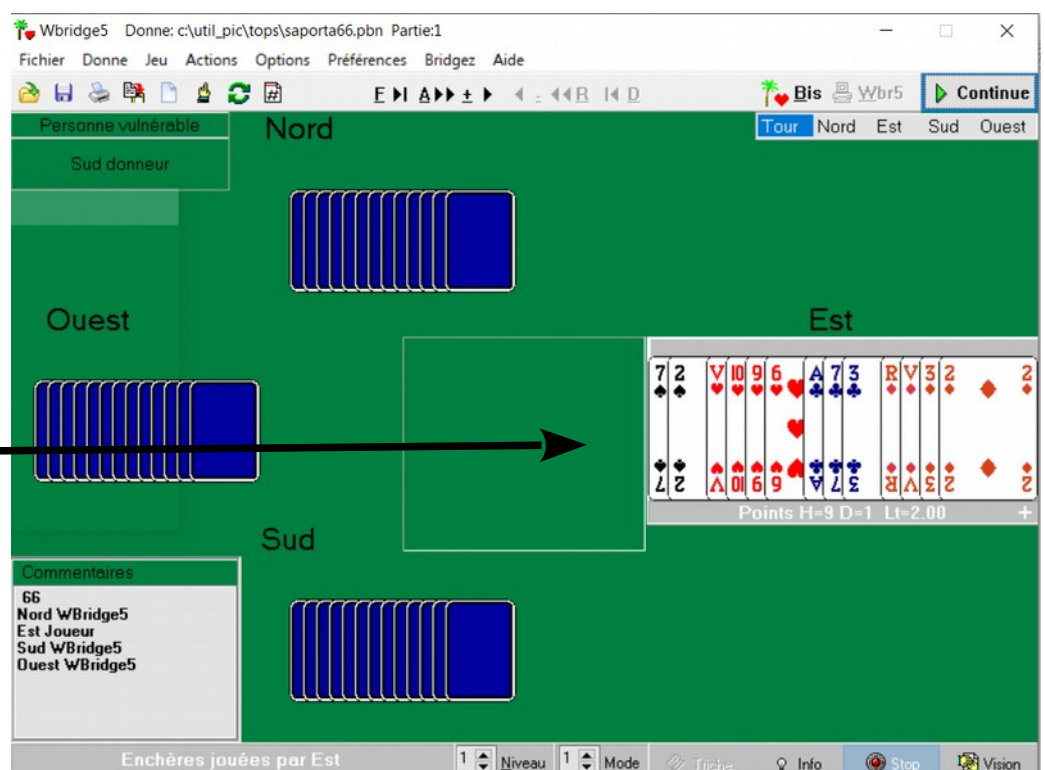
Wbridge5 Donne: c:\util_pic\tops\saporta66.pbn Partie:1

Fichier Donne Jeu Actions Options Préférences Bridgez Aide

E A ± Bis Wbr5 Continue

Personne vulnérable

Sud donneur

Nord

Tour Nord Est Sud Ouest

Ouest

Est

7 2 V 10 9 6 A 7 3 R V 3 2 2

Points H=9 D=1 Lt=2.00 +

Sud

Commentaires
66
Nord WBridge5
Est Joueur
Sud WBridge5
Ouest WBridge5

Enchères jouées par Est 1 Niveau 1 Mode Triche Info Stop Vision